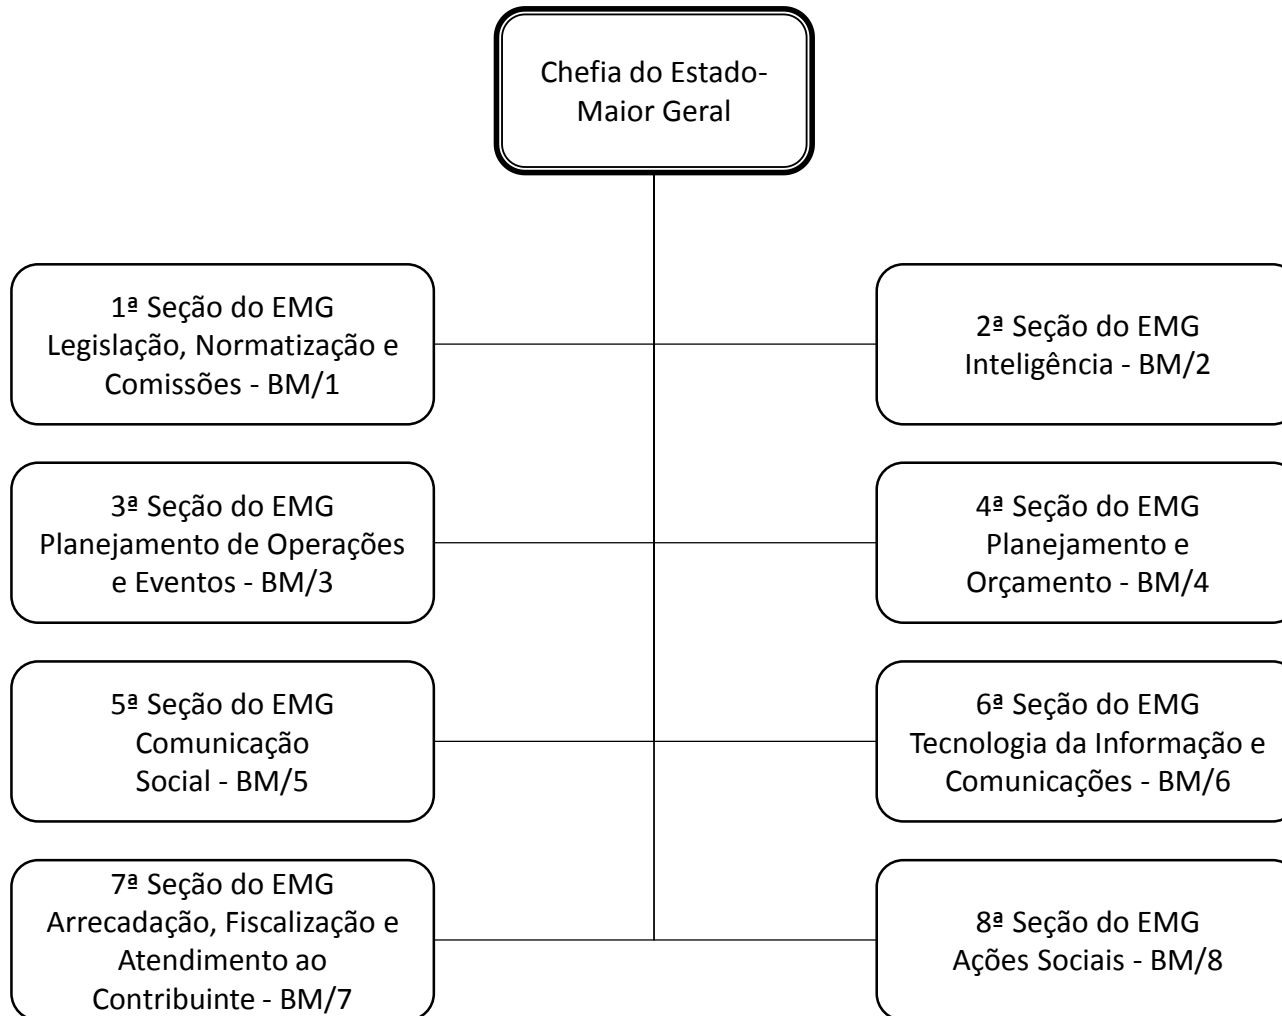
Chefia do Estado-Maior Geral

1ª Seção do EMG
Legislação, Normatização e Comissões - BM/1

2ª Seção do EMG
Inteligência - BM/2

3ª Seção do EMG
Planejamento de Operações e Eventos - BM/3

4ª Seção do EMG
Planejamento e Orçamento - BM/4

5ª Seção do EMG
Comunicação Social - BM/5

6ª Seção do EMG
Tecnologia da Informação e Comunicações - BM/6

7ª Seção do EMG
Arrecadação, Fiscalização e Atendimento ao Contribuinte - BM/7

8ª Seção do EMG
Ações Sociais - BM/8